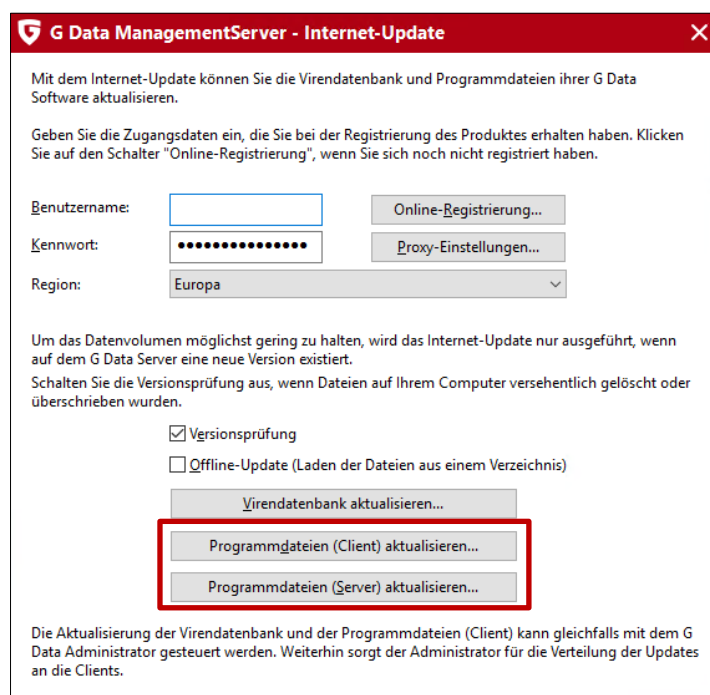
G Data ManagementServer - Internet-Update

Mit dem Internet-Update können Sie die Virendatenbank und Programmdateien ihrer G Data Software aktualisieren.

Geben Sie die Zugangsdaten ein, die Sie bei der Registrierung des Produktes erhalten haben. Klicken Sie auf den Schalter "Online-Registrierung", wenn Sie sich noch nicht registriert haben.

Benutzername:

Online-Registrierung...

Kennwort: •••••••••••••••

Proxy-Einstellungen...

Region: Europa

Um das Datenvolumen möglichst gering zu halten, wird das Internet-Update nur ausgeführt, wenn auf dem G Data Server eine neue Version existiert.

Schalten Sie die Versionsprüfung aus, wenn Dateien auf Ihrem Computer versehentlich gelöscht oder überschrieben wurden.

Versionsprüfung

Offline-Update (Laden der Dateien aus einem Verzeichnis)

Virendatenbank aktualisieren...

Programmdateien (Client) aktualisieren...

Programmdateien (Server) aktualisieren...

Die Aktualisierung der Virendatenbank und der Programmdateien (Client) kann gleichfalls mit dem G Data Administrator gesteuert werden. Weiterhin sorgt der Administrator für die Verteilung der Updates an die Clients.